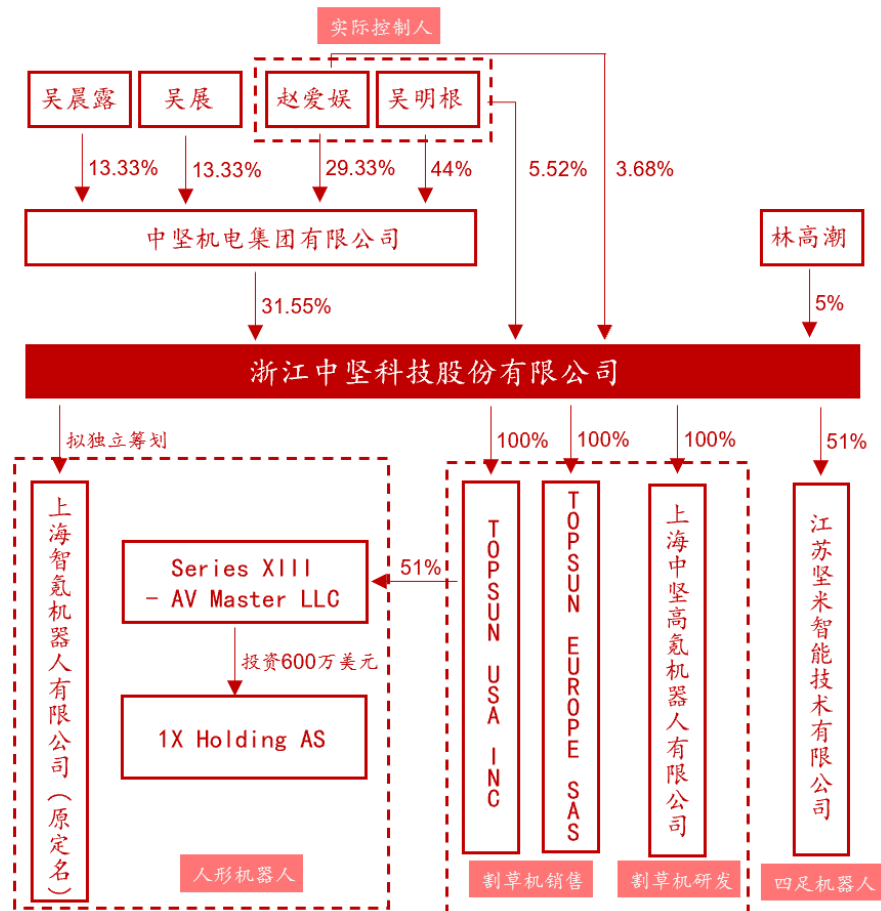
实际控制人

吴晨露
吴展
赵爱娱
吴明根

13.33%
13.33%
29.33%
44%
5.52%
3.68%

中坚机电集团有限公司

林高潮

31.55%
5%

浙江中坚科技股份有限公司

拟独立筹划
100%
100%
100%
51%

上海智氪机器人有限公司（原定名）

Series XIII - AV Master LLC

51%

投资600万美元

1X Holding AS

TOPSUN USA INC

TOPSUN EUROPE SAS

上海中坚高氪机器人有限公司

江苏坚米智能技术有限公司

人形机器人
割草机销售
割草机研发
四足机器人